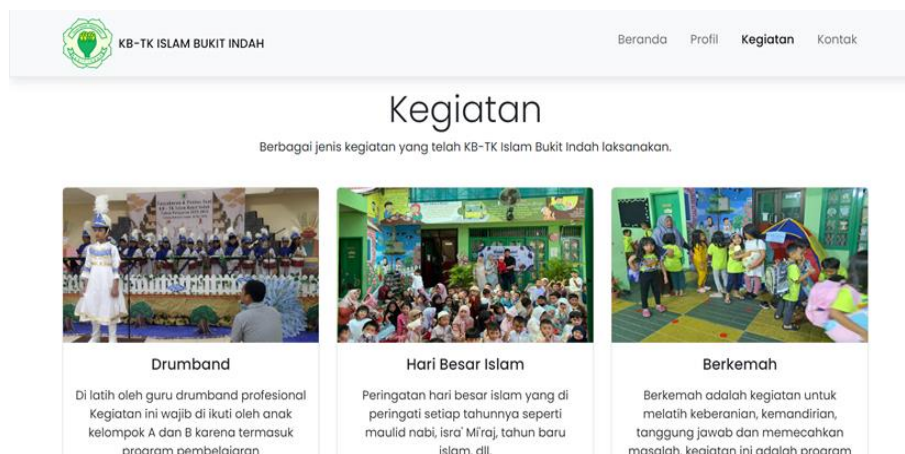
KB-TK ISLAM BUKIT INDAH

Beranda Profil Kegiatan Kontak

Kegiatan

Berbagai jenis kegiatan yang telah KB-TK Islam Bukit Indah laksanakan.

Drumband

Di latih oleh guru drumband profesional Kegiatan ini wajib di ikuti oleh anak kelompok A dan B karena termasuk program pembelajaran

Hari Besar Islam

Peringatan hari besar islam yang di peringati setiap tahunnya seperti maulid nabi, isra' Mi'raj, tahun baru islam, dll.

Berkemah

Berkemah adalah kegiatan untuk melatih keberanian, kemandirian, tanggung jawab dan memecahkan masalah. kegiatan ini adalah program